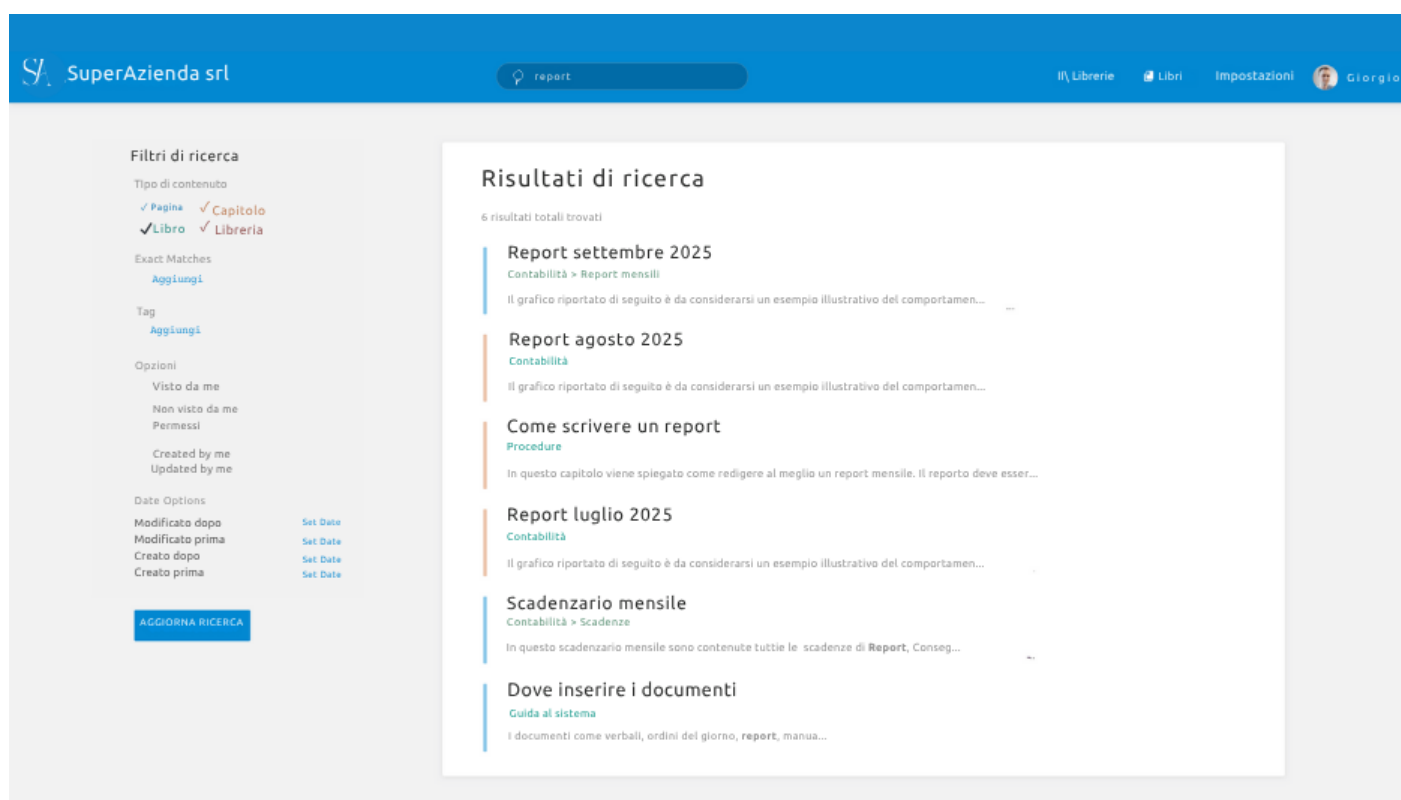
SA SuperAzienda srl

report

Il\ Librerie Libri Impostazioni Giorgio

Filtri di ricerca
Tipo di contenuto
✓Pagina ✓Capitolo
✓Libro ✓Libreria
Exact Matches
Aggiungi
Tag
Aggiungi
Opzioni
Visto da me
Non visto da me
Permessi
Created by me
Updated by me
Date Options
Modificato dopo Set Date
Modificato prima Set Date
Creato dopo Set Date
Creato prima Set Date

AGGIORNA RICERCA

Risultati di ricerca
6 risultati totali trovati

Report settembre 2025
Contabilità > Report mensili
Il grafico riportato di seguito è da considerarsi un esempio illustrativo del comportamen...

Report agosto 2025
Contabilità
Il grafico riportato di seguito è da considerarsi un esempio illustrativo del comportamen...

Come scrivere un report
Procedure
In questo capitolo viene spiegato come redigere al meglio un report mensile. Il reporto deve esser...

Report luglio 2025
Contabilità
Il grafico riportato di seguito è da considerarsi un esempio illustrativo del comportamen...

Scadenzario mensile
Contabilità > Scadenze
In questo scadenzario mensile sono contenute tuttie le scadenze di **Report**, Conseg...

Dove inserire i documenti
Guida al sistema
I documenti come verbali, ordini del giorno, **report**, manua...